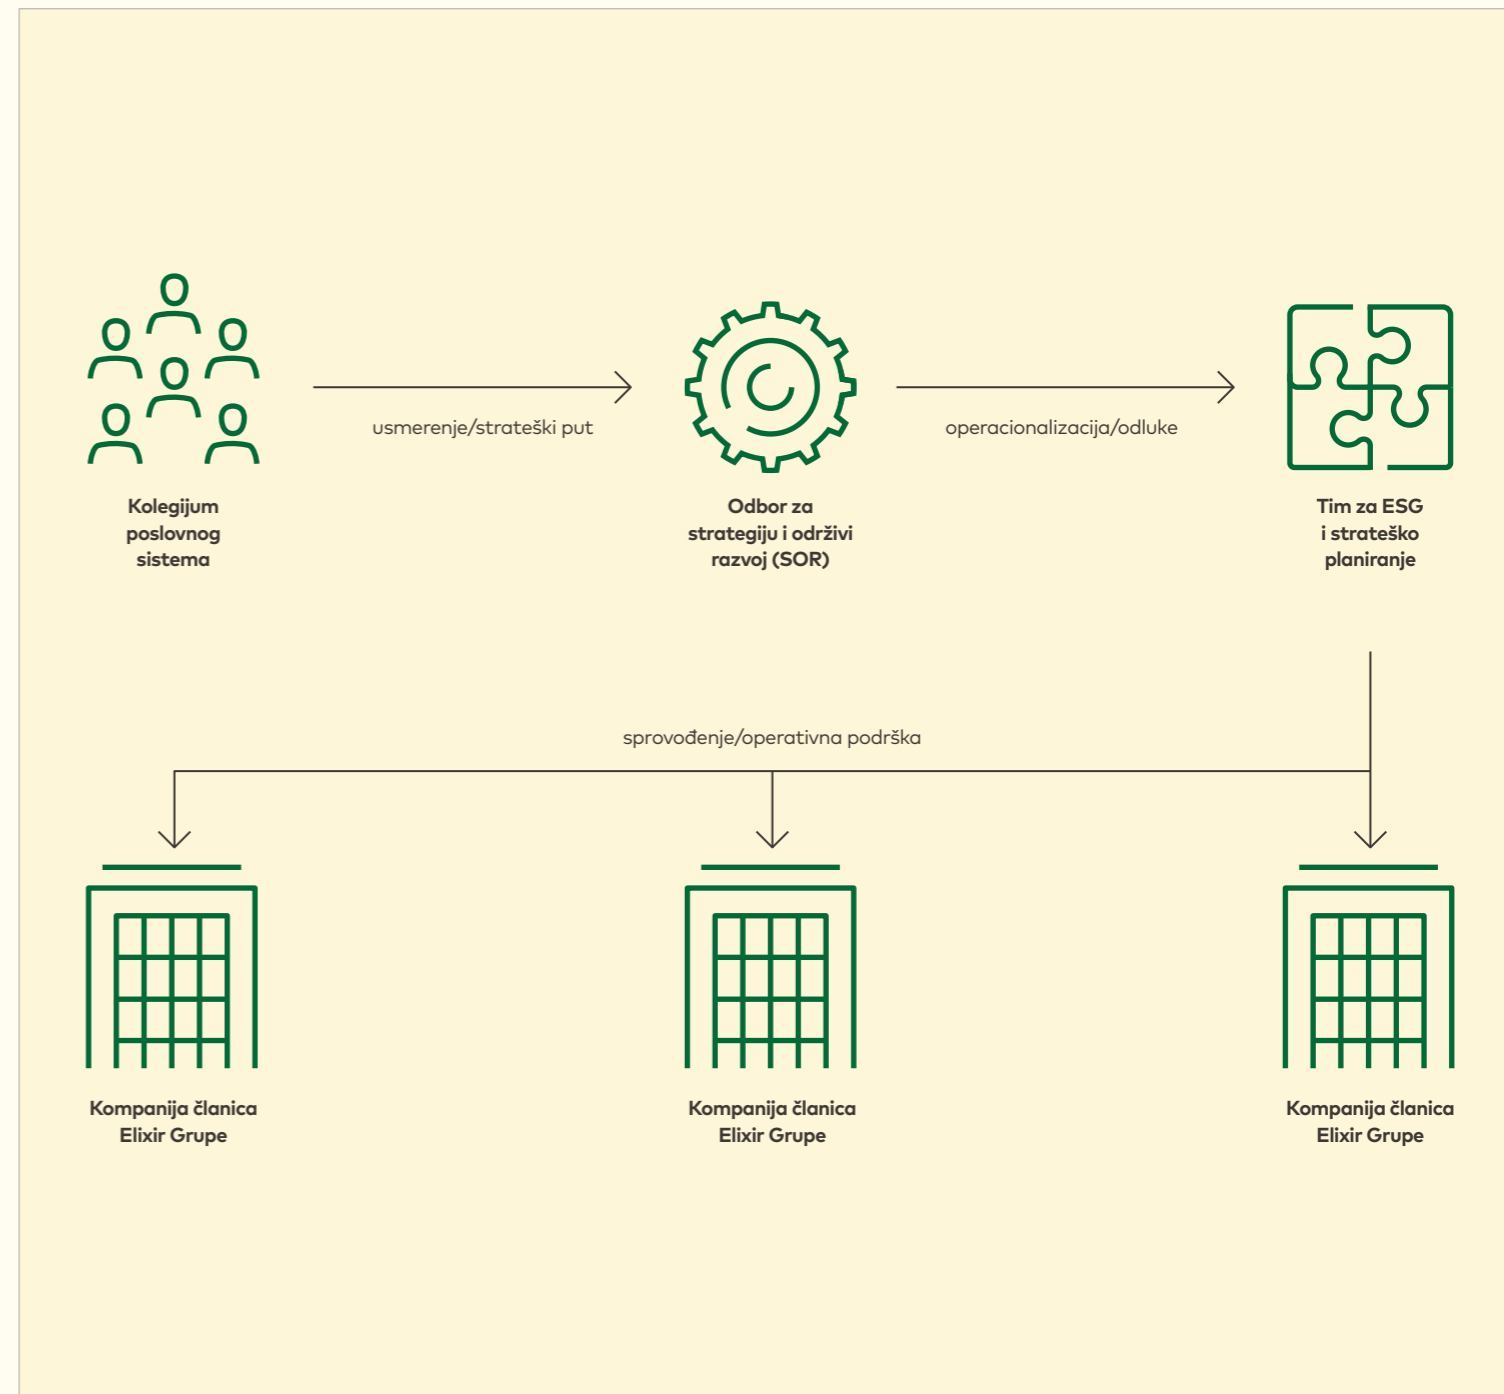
Kolegijum poslovnog sistema

usmerenje/strateški put

Odbor za strategiju i održivi razvoj (SOR)

operacionalizacija/odluke

Tim za ESG i strateško planiranje

sprovođenje/operativna podrška

Kompanija članica Elixir Grupe

Kompanija članica Elixir Grupe

Kompanija članica Elixir Grupe